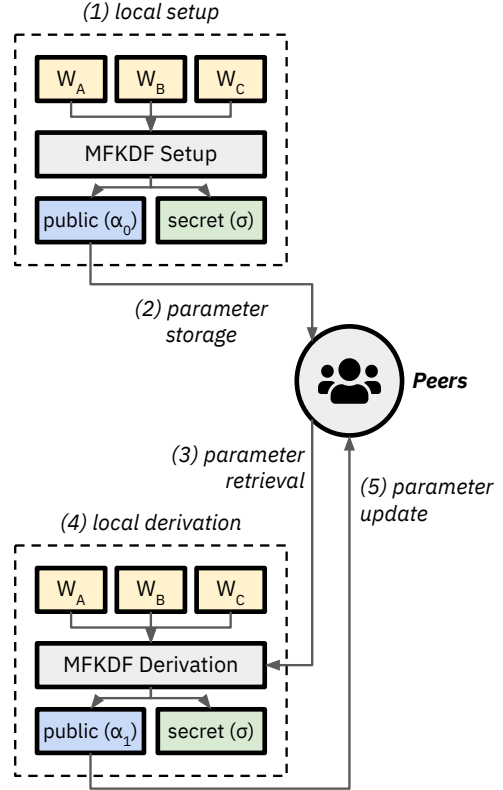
(1) local setup

$W_A$ $W_B$ $W_C$

MFKDF Setup

public ($\alpha_0$) secret ($\sigma$)

(2) parameter storage

Peers

(3) parameter retrieval

(5) parameter update

(4) local derivation

$W_A$ $W_B$ $W_C$

MFKDF Derivation

public ($\alpha_1$) secret ($\sigma$)